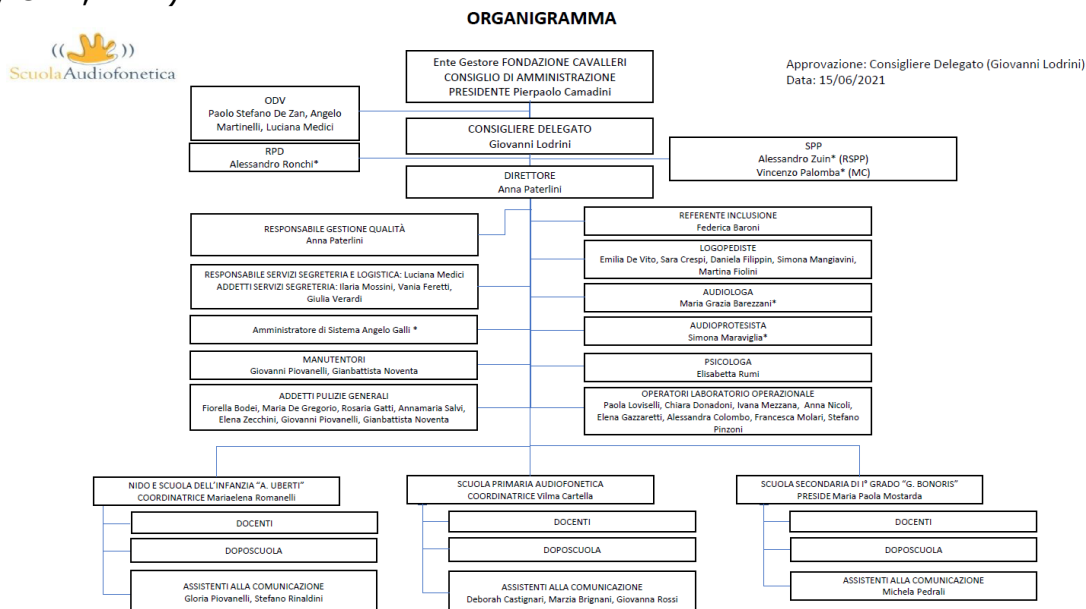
ORGANIGRAMMA

Scuola Audiofonetica

Approvazione: Consigliere Delegato (Giovanni Lodrini)
Data: 15/06/2021

Ente Gestore FONDAZIONE CAVALLERI
CONSIGLIO DI AMMINISTRAZIONE
PRESIDENTE Pierpaolo Camadini

ODV
Paolo Stefano De Zan, Angelo Martinelli, Luciana Medici

CONSIGLIERE DELEGATO
Giovanni Lodrini

RPD
Alessandro Ronchi*

SPP
Alessandro Zuin* (RSPP)
Vincenzo Palomba* (MC)

DIRETTORE
Anna Paterlini

RESPONSABILE GESTIONE QUALITÀ
Anna Paterlini

RESPONSABILE SERVIZI SEGRETERIA E LOGISTICA: Luciana Medici
ADDETTI SERVIZI SEGRETERIA: Ilaria Mossini, Vania Feretti, Giulia Verardi

Amministratore di Sistema Angelo Galli *

MANUTENTORI
Giovanni Piovanelli, Gianbattista Noventa

ADDETTI PULIZIE GENERALI
Fiorella Bodei, Maria De Gregorio, Rosaria Gatti, Annamaria Salvi, Elena Zecchini, Giovanni Piovanelli, Gianbattista Noventa

REFERENTE INCLUSIONE
Federica Baroni

LOGOPEDISTE
Emilia De Vito, Sara Crespi, Daniela Filippin, Simona Mangiavini, Martina Fiolini

AUDIOLOGA
Maria Grazia Barezzani*

AUDIOPROTESISTA
Simona Maraviglia*

PSICOLOGA
Elisabetta Rumi

OPERATORI LABORATORIO OPERAZIONALE
Paola Loviselli, Chiara Donadoni, Ivana Mezzana, Anna Nicoli, Elena Gazzaretti, Alessandra Colombo, Francesca Molari, Stefano Pinzoni

NIDO E SCUOLA DELL'INFANZIA "A. UBERTI"
COORDINATRICE Mariaelena Romanelli

DOCENTI

DOPOSCUOLA

ASSISTENTI ALLA COMUNICAZIONE
Gloria Piovanelli, Stefano Rinaldini

SCUOLA PRIMARIA AUDIOFONETICA
COORDINATRICE Vilma Cartella

DOCENTI

DOPOSCUOLA

ASSISTENTI ALLA COMUNICAZIONE
Deborah Castignari, Marzia Brignani, Giovanna Rossi

SCUOLA SECONDARIA DI I° GRADO "G. BONORIS"
PRESIDE Maria Paola Mostarda

DOCENTI

DOPOSCUOLA

ASSISTENTI ALLA COMUNICAZIONE
Michela Pedrali